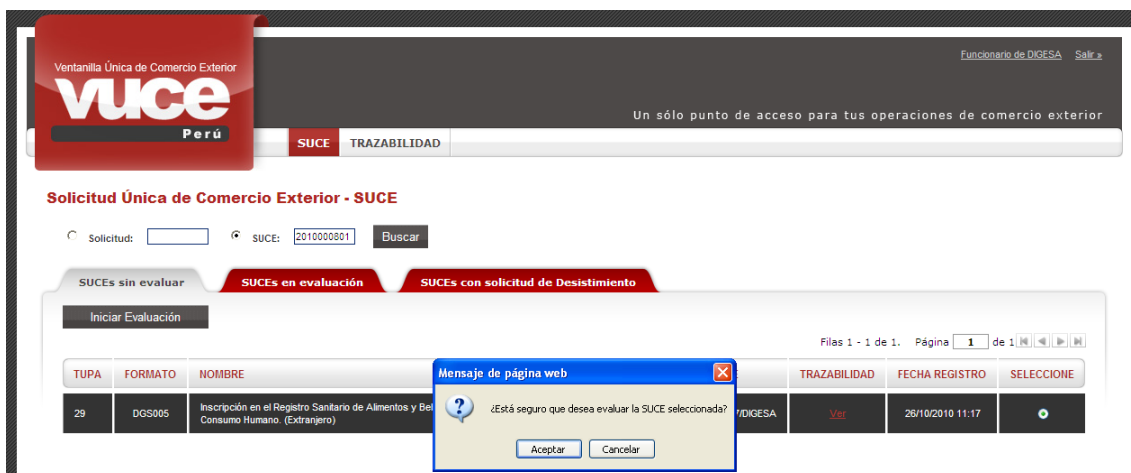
Ventanilla Única de Comercio Exterior
VUCE
Perú

Funcionario de DIGESA Salir »

Un sólo punto de acceso para tus operaciones de comercio exterior

SUCE TRAZABILIDAD

Solicitud Única de Comercio Exterior - SUCE

Solicitud: SUCE: 2010000801 Buscar

SUCEs sin evaluar | SUCEs en evaluación | SUCEs con solicitud de Desistimiento

Iniciar Evaluación

Filas 1 - 1 de 1. Página 1 de 1

| TUPA | FORMATO | NOMBRE | | TRAZABILIDAD | FECHA REGISTRO | SELECCIONE |
|---|---|---|---|---|---|---|
| 29 | DGS005 | Inscripción en el Registro Sanitario de Alimentos y Bel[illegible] Consumo Humano. (Extranjero) | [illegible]/DIGESA | Ver | 26/10/2010 11:17 | |

Mensaje de página web

¿Está seguro que desea evaluar la SUCE seleccionada?

Aceptar Cancelar